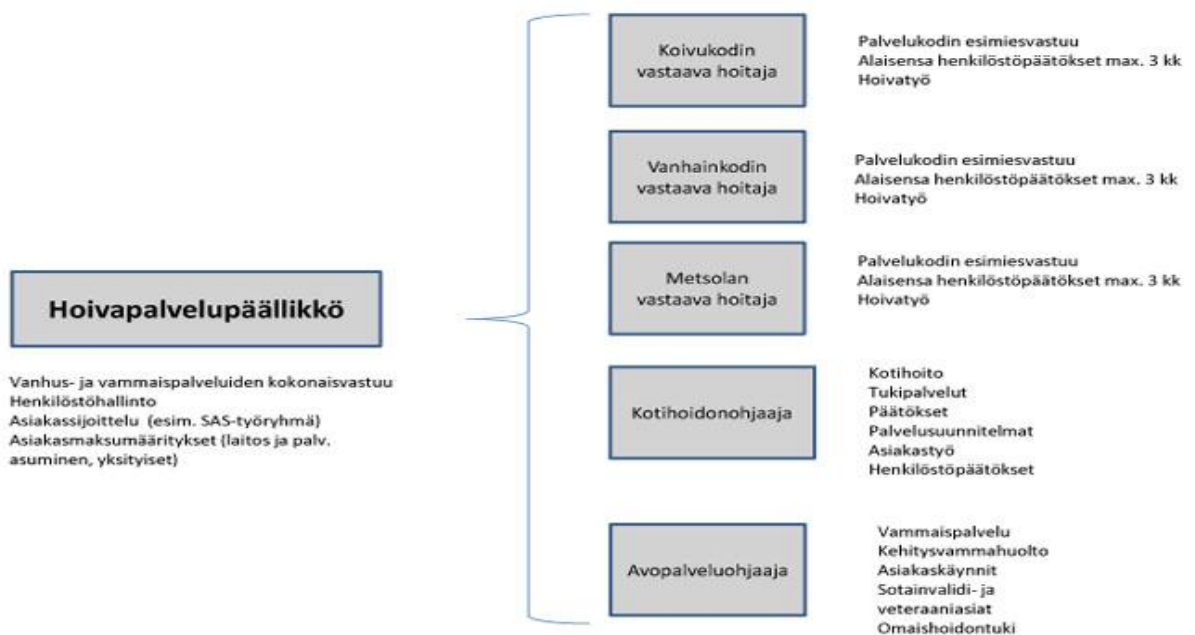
Hoivapalvelupäällikkö

Vanhus- ja vammaispalveluiden kokonaisvastuu
Henkilöstöhallinto
Asiakassijoittelu (esim. SAS-työryhmä)
Asiakasmaksumääritykset (laitos ja palv. asuminen, yksityiset)

Koivukodin vastaava hoitaja

Palvelukodin esimiesvastuu
Alaisensa henkilöstöpäätökset max. 3 kk
Hoivatyö

Vanhainkodin vastaava hoitaja

Palvelukodin esimiesvastuu
Alaisensa henkilöstöpäätökset max. 3 kk
Hoivatyö

Metsolan vastaava hoitaja

Palvelukodin esimiesvastuu
Alaisensa henkilöstöpäätökset max. 3 kk
Hoivatyö

Kotihoidonohjaaja

Kotihoito
Tukipalvelut
Päätökset
Palvelusuunnitelmat
Asiakastyö
Henkilöstöpäätökset

Avopalveluohjaaja

Vammaispalvelu
Kehitysvammahuolto
Asiakaskäynnit
Sotainvalidi- ja veteraaniasiat
Omaishoidontuki